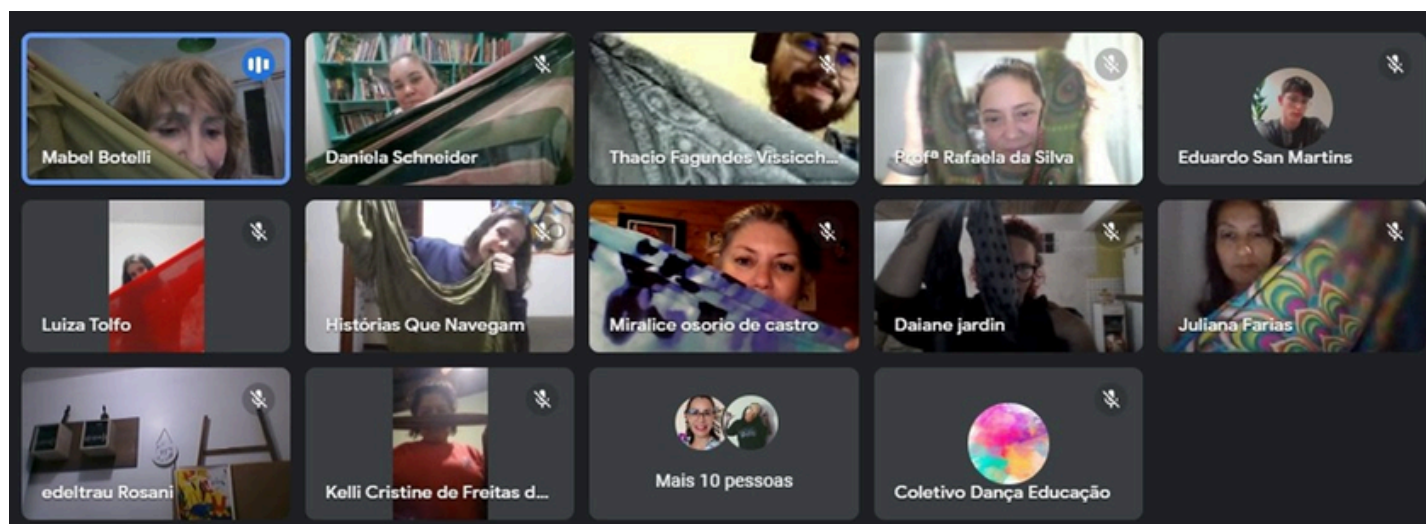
Mabel Botelli

Daniela Schneider

Thacio Fagundes Vissicch...

Profª Rafaela da Silva

Eduardo San Martins

Luiza Tolfo

Histórias Que Navegam

Miralice osorio de castro

Daiane jardin

Juliana Farias

edeltrau Rosani

Kelli Cristine de Freitas d...

Mais 10 pessoas

Coletivo Dança Educação